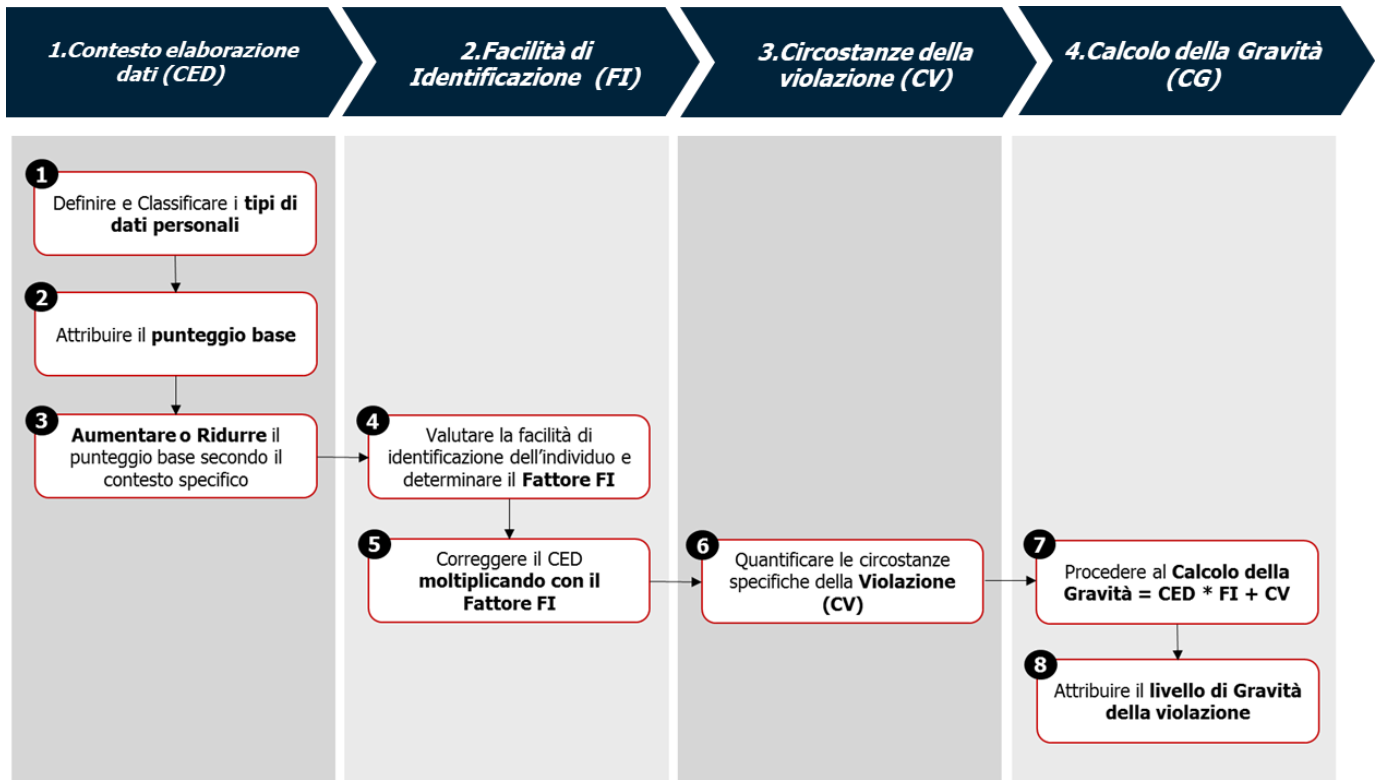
1.Contesto elaborazione dati (CED)

2.Facilità di Identificazione (FI)

3.Circostanze della violazione (CV)

4.Calcolo della Gravità (CG)

1

Definire e Classificare i tipi di dati personali

2

Attribuire il punteggio base

3

Aumentare o Ridurre il punteggio base secondo il contesto specifico

4

Valutare la facilità di identificazione dell'individuo e determinare il Fattore FI

5

Correggere il CED moltiplicando con il Fattore FI

6

Quantificare le circostanze specifiche della Violazione (CV)

7

Procedere al Calcolo della Gravità = CED * FI + CV

8

Attribuire il livello di Gravità della violazione